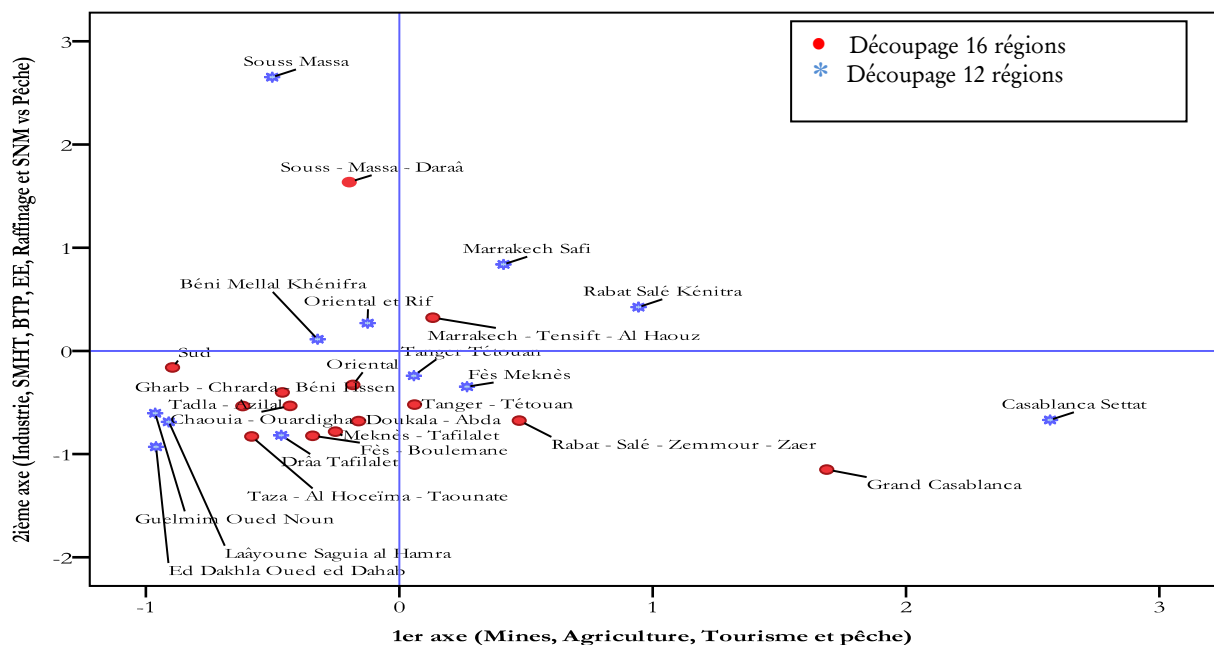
Découpage 16 régions
Découpage 12 régions

Souss Massa
Souss - Massa - Daraâ
Marrakech Safi
Rabat Salé Kénitra
Béni Mellal Khénifra
Oriental et Rif
Marrakech - Tensift - Al Haouz
Sud
Tanger Tétouan
Oriental
Fès Meknès
Gharb - Chrarda - Béni Hssen
Tadla - Azilal
Tanger - Tétouan
Casablanca Settat
Chaouia - Ouardigha
Doukala - Abda
Meknès - Tafilalet
Fès - Boulemane
Rabat - Salé - Zemmour - Zaer
Draa Tafilalet
Grand Casablanca
Taza - Al Hoceïma - Taounate
Guelmim Oued Noun
Laâyoune Saguia al Hamra
Ed Dakhla Oued ed Dahab

3
2
1
0
-1
-2
-1
0
1
2
3

2ième axe (Industrie, SMHT, BTP, EE, Raffinage et SNM vs Pêche)
1er axe (Mines, Agriculture, Tourisme et pêche)